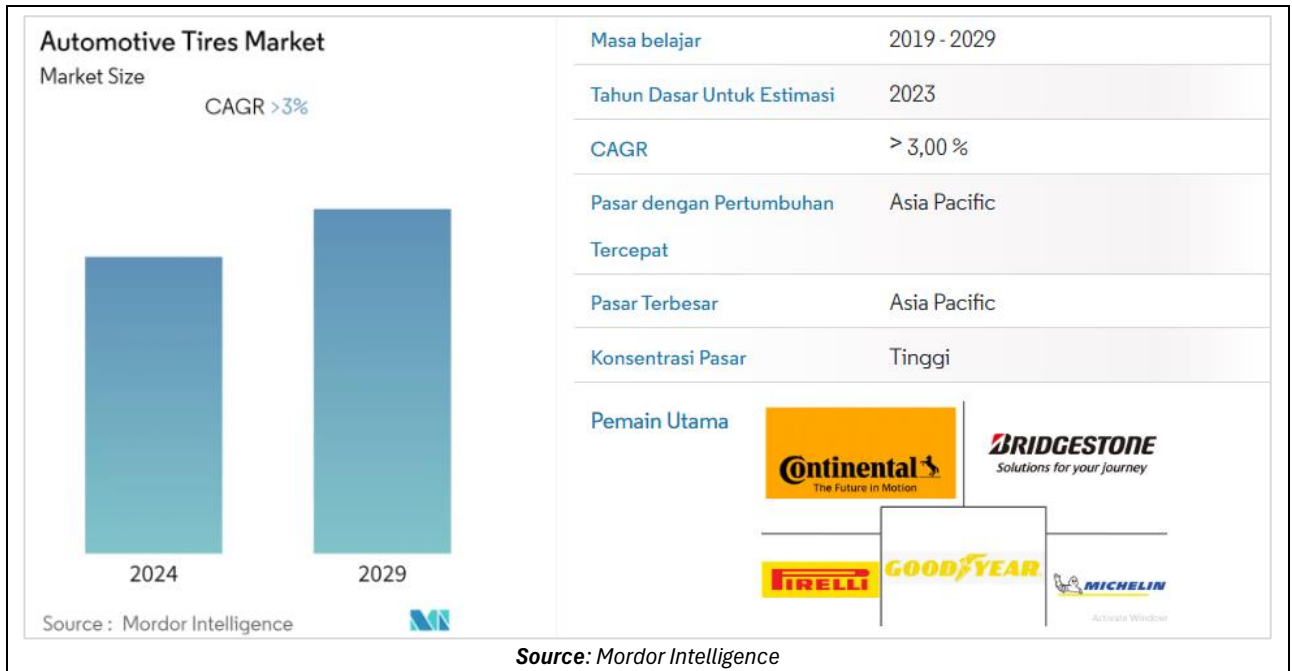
Automotive Tires Market

Market Size

CAGR >3%

2024

2029

Source : Mordor Intelligence

| Masa belajar | 2019 - 2029 |
|---|---|
| Tahun Dasar Untuk Estimasi | 2023 |
| CAGR | > 3,00 % |
| Pasar dengan Pertumbuhan Tercepat | Asia Pacific |
| Pasar Terbesar | Asia Pacific |
| Konsentrasi Pasar | Tinggi |

Pemain Utama

Continental The Future in Motion

BRIDGESTONE Solutions for your journey

PIRELLI

GOODYEAR

MICHELIN

Activate Windows

Source: Mordor Intelligence